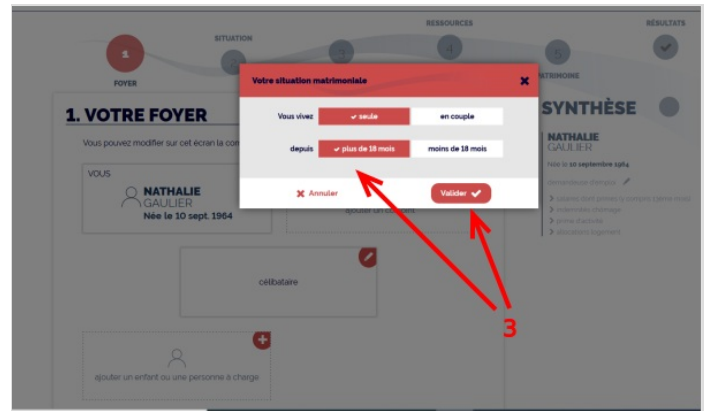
SITUATION
RESSOURCES
RÉSULTATS
1
FOYER
PATRIMOINE

1. VOTRE FOYER

Vous pouvez modifier sur cet écran la co

VOUS
NATHALIE
GAULIER
Née le 10 sept. 1964

ajouter un conjoint

célibataire

ajouter un enfant ou une personne à charge

Votre situation matrimoniale
Vous vivez
seule
en couple
depuis
plus de 18 mois
moins de 18 mois
Annuler
Valider

SYNTHÈSE
NATHALIE
GAULIER
Née le 10 septembre 1964

3